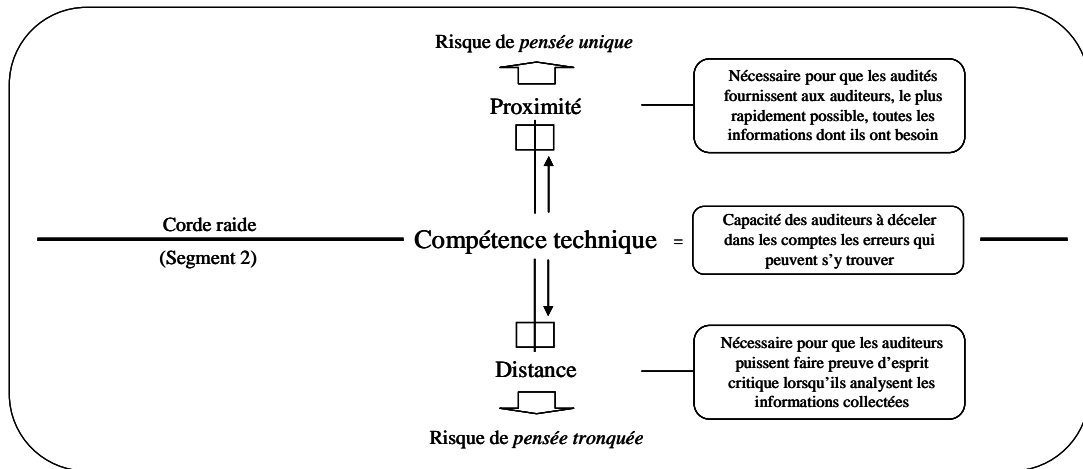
Risque de *pensée unique*

Proximité

Nécessaire pour que les audités fournissent aux auditeurs, le plus rapidement possible, toutes les informations dont ils ont besoin

Corde raide

(Segment 2)

Compétence technique =

Capacité des auditeurs à déceler dans les comptes les erreurs qui peuvent s'y trouver

Distance

Nécessaire pour que les auditeurs puissent faire preuve d'esprit critique lorsqu'ils analysent les informations collectées

Risque de *pensée tronquée*